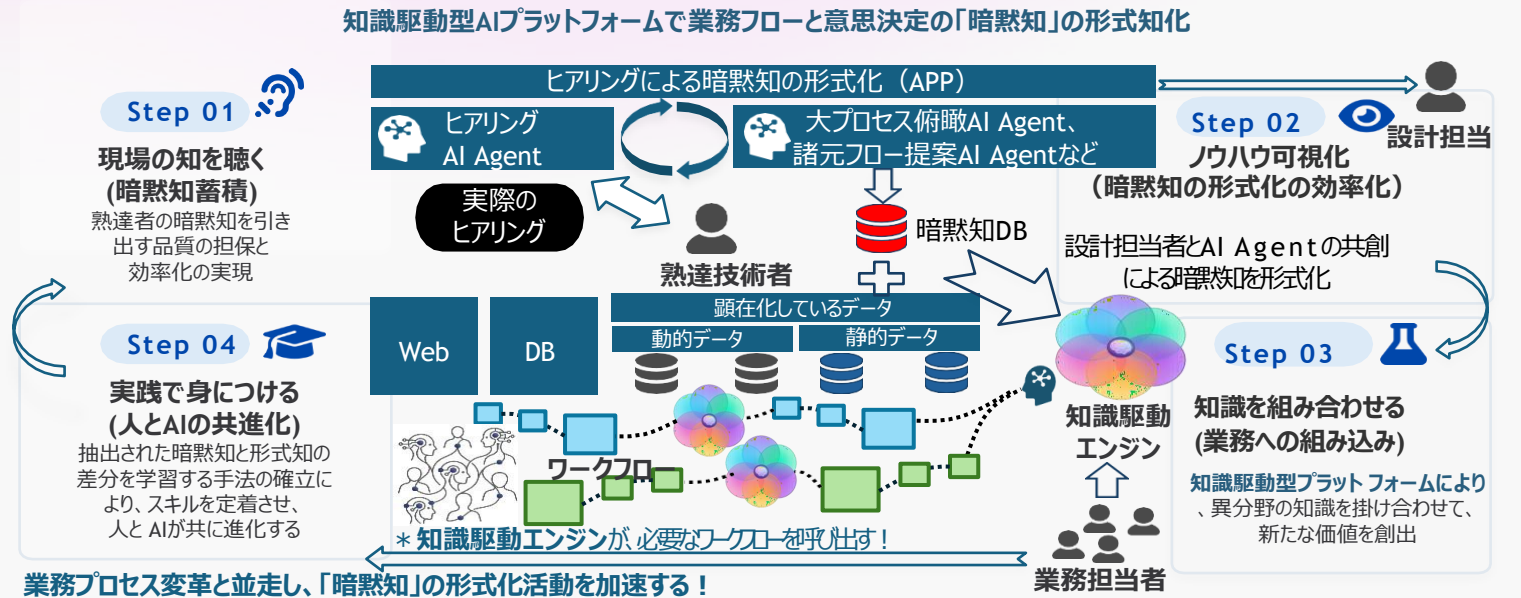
知識駆動型AIプラットフォームで業務フローと意思決定の「暗黙知」の形式知化

ヒアリングによる暗黙知の形式化（APP）

Step 01
現場の知を聴く
(暗黙知蓄積)
熟達者の暗黙知を引き出す品質の担保と効率化の実現

ヒアリング
AI Agent

大プロセス俯瞰AI Agent、
諸元フロー提案AI Agentなど

実際の
ヒアリング

熟達技術者

暗黙知DB

Step 02
設計担当
ノウハウ可視化
（暗黙知の形式化の効率化）

設計担当者とAI Agentの共創
による暗黙知を形式化

顕在化しているデータ
動的データ
静的データ

Web
DB

Step 04
実践で身につける
(人とAIの共進化)
抽出された暗黙知と形式知の差分を学習する手法の確立により、スキルを定着させ、人と AIが共に進化する

ワークフロー

知識駆動
エンジン

Step 03
知識を組み合わせる
(業務への組み込み)
知識駆動型プラット フォームにより、異分野の知識を掛け合わせて、新たな価値を創出

＊ 知識駆動エンジンが、必要なワークフローを呼び出す！

業務担当者

業務プロセス変革と並走し、「暗黙知」の形式化活動を加速する！